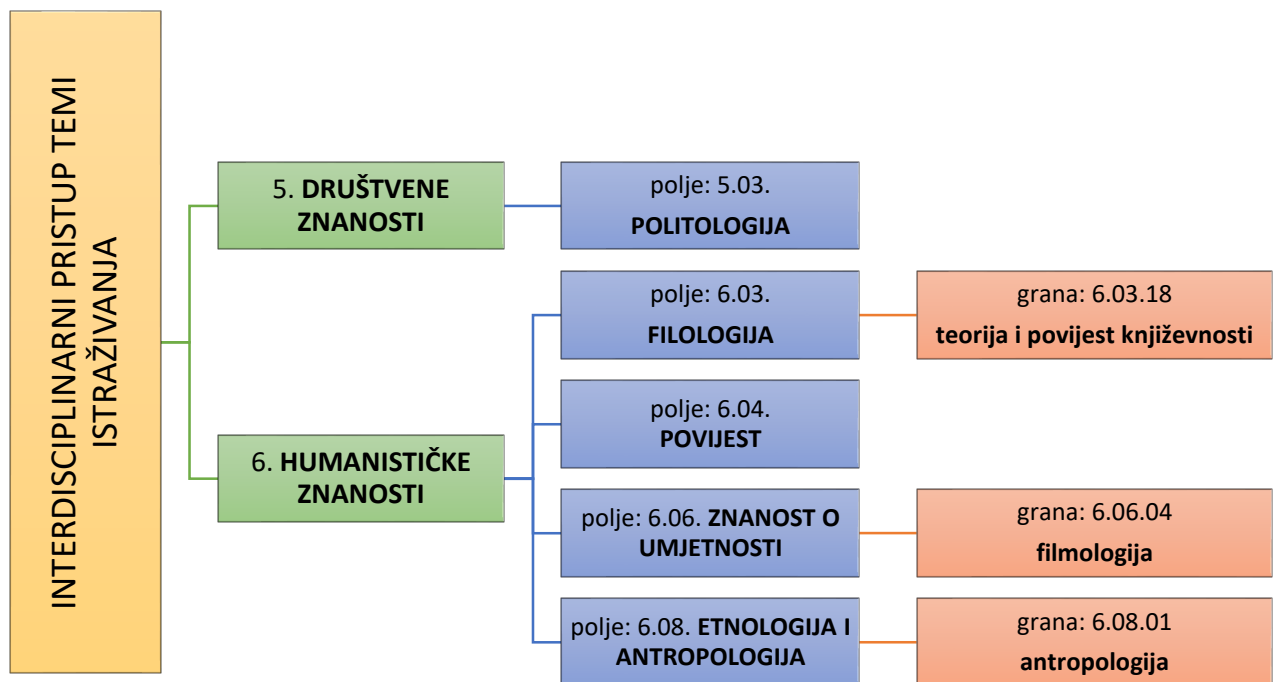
INTERDISCIPLINARNI PRISTUP TEMI ISTRAŽIVANJA

5. DRUŠTVENE ZNANOSTI

polje: 5.03.
POLITOLOGIJA

6. HUMANISTIČKE ZNANOSTI

polje: 6.03.
FILOLOGIJA

grana: 6.03.18
teorija i povijest književnosti

polje: 6.04.
POVIJEST

polje: 6.06. ZNANOST O UMJETNOSTI

grana: 6.06.04
filmologija

polje: 6.08. ETNOLOGIJA I ANTROPOLOGIJA

grana: 6.08.01
antropologija